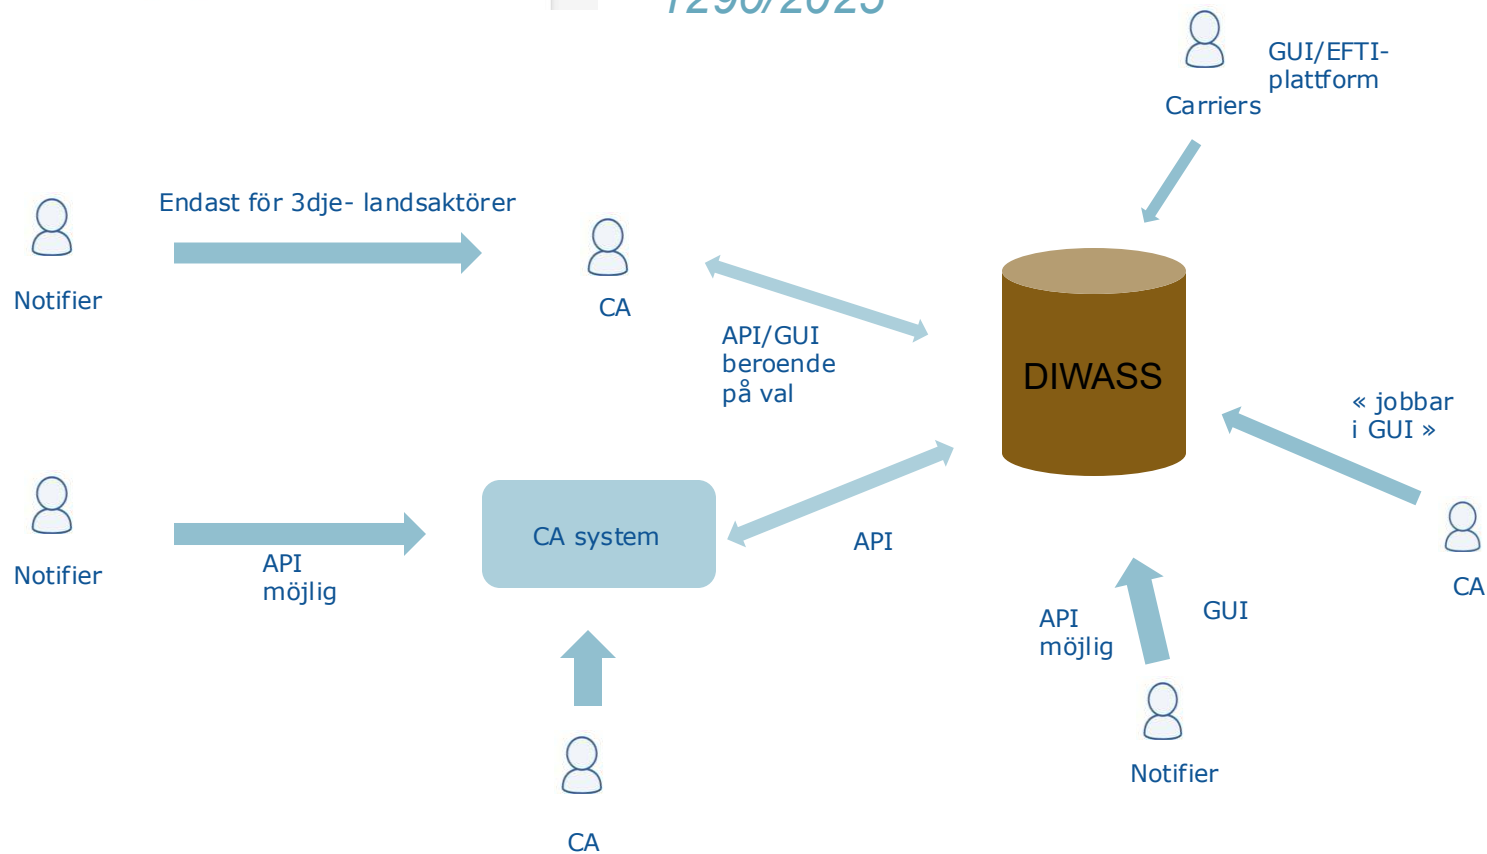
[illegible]1290/2025

GUI/EFTI-plattform

Carriers

Endast för 3dje- landsaktörer

Notifier

CA

API/GUI beroende på val

DIWASS

« jobbar i GUI »

Notifier

CA system

API

API möjlig

CA

API möjlig

GUI

Notifier

CA